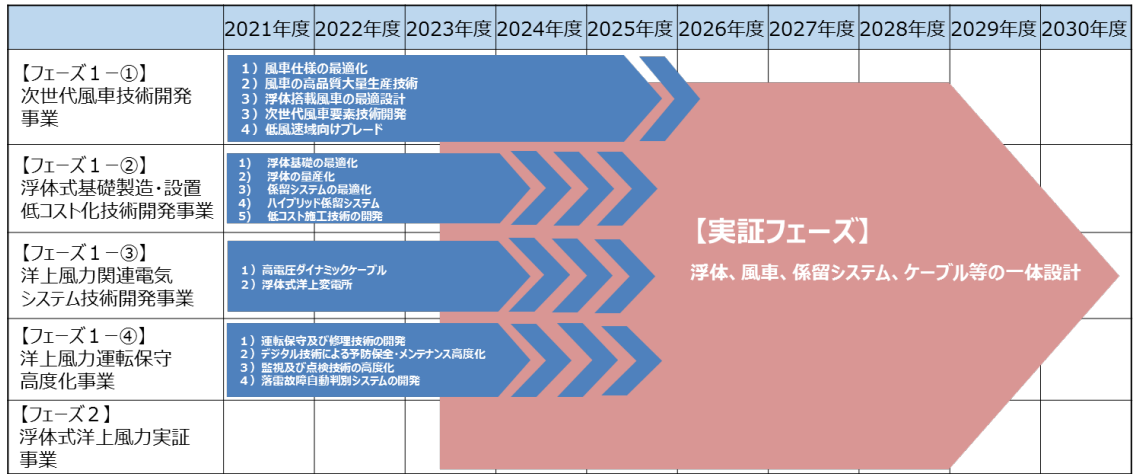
| | 2021年度 | 2022年度 | 2023年度 | 2024年度 | 2025年度 | 2026年度 | 2027年度 | 2028年度 | 2029年度 | 2030年度 |
|---|---|---|---|---|---|---|---|---|---|---|
| 【フェーズ１－①】次世代風車技術開発事業 | | | | | | | | | | |
| 【フェーズ１－②】浮体式基礎製造・設置低コスト化技術開発事業 | | | | | | | | | | |
| 【フェーズ１－③】洋上風力関連電気システム技術開発事業 | | | | | | | | | | |
| 【フェーズ１－④】洋上風力運転保守高度化事業 | | | | | | | | | | |
| 【フェーズ２】浮体式洋上風力実証事業 | | | | | | | | | | |

1）風車仕様の最適化
2）風車の高品質大量生産技術
3）浮体搭載風車の最適設計
3）次世代風車要素技術開発
4）低風速域向けブレード

1）　浮体基礎の最適化
2）　浮体の量産化
3）　係留システムの最適化
4）　ハイブリッド係留システム
5）　低コスト施工技術の開発

1）高電圧ダイナミックケーブル
2）浮体式洋上変電所

1）運転保守及び修理技術の開発
2）デジタル技術による予防保全・メンテナンス高度化
3）監視及び点検技術の高度化
4）落雷故障自動判別システムの開発

【実証フェーズ】
浮体、風車、係留システム、ケーブル等の一体設計